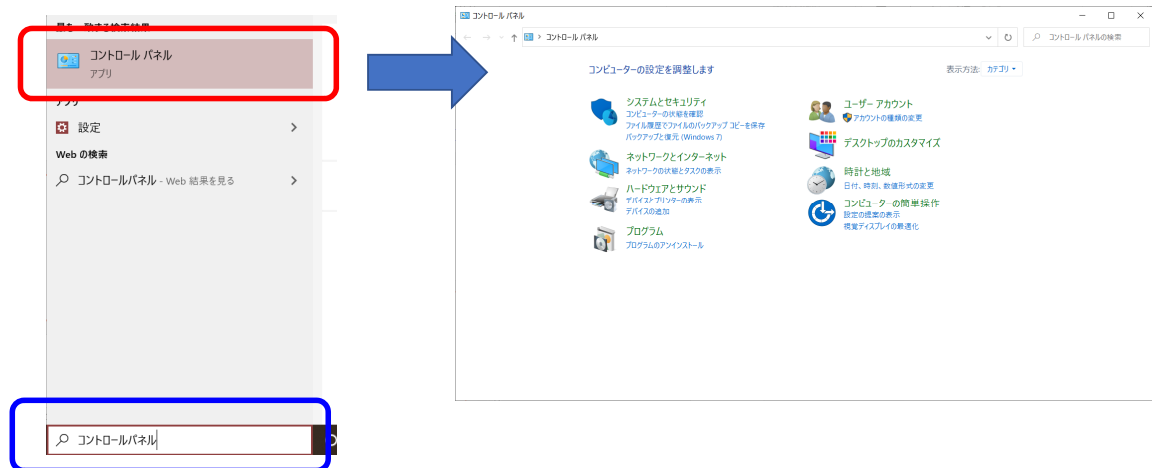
最も一致する検索結果

コントロール パネル
アプリ

アプリ

設定

Web の検索

コントロールパネル - Web 結果を見る

コントロールパネル

コントロール パネル

コントロール パネル

コントロール パネルの検索

コンピューターの設定を調整します

表示方法: カテゴリ

システムとセキュリティ
コンピューターの状態を確認
ファイル履歴でファイルのバックアップ コピーを保存
バックアップと復元 (Windows 7)

ネットワークとインターネット
ネットワークの状態とタスクの表示

ハードウェアとサウンド
デバイスとプリンターの表示
デバイスの追加

プログラム
プログラムのアンインストール

ユーザー アカウント
アカウントの種類の変更

デスクトップのカスタマイズ

時計と地域
日付、時刻、数値形式の変更

コンピューターの簡単操作
設定の提案の表示
視覚ディスプレイの最適化